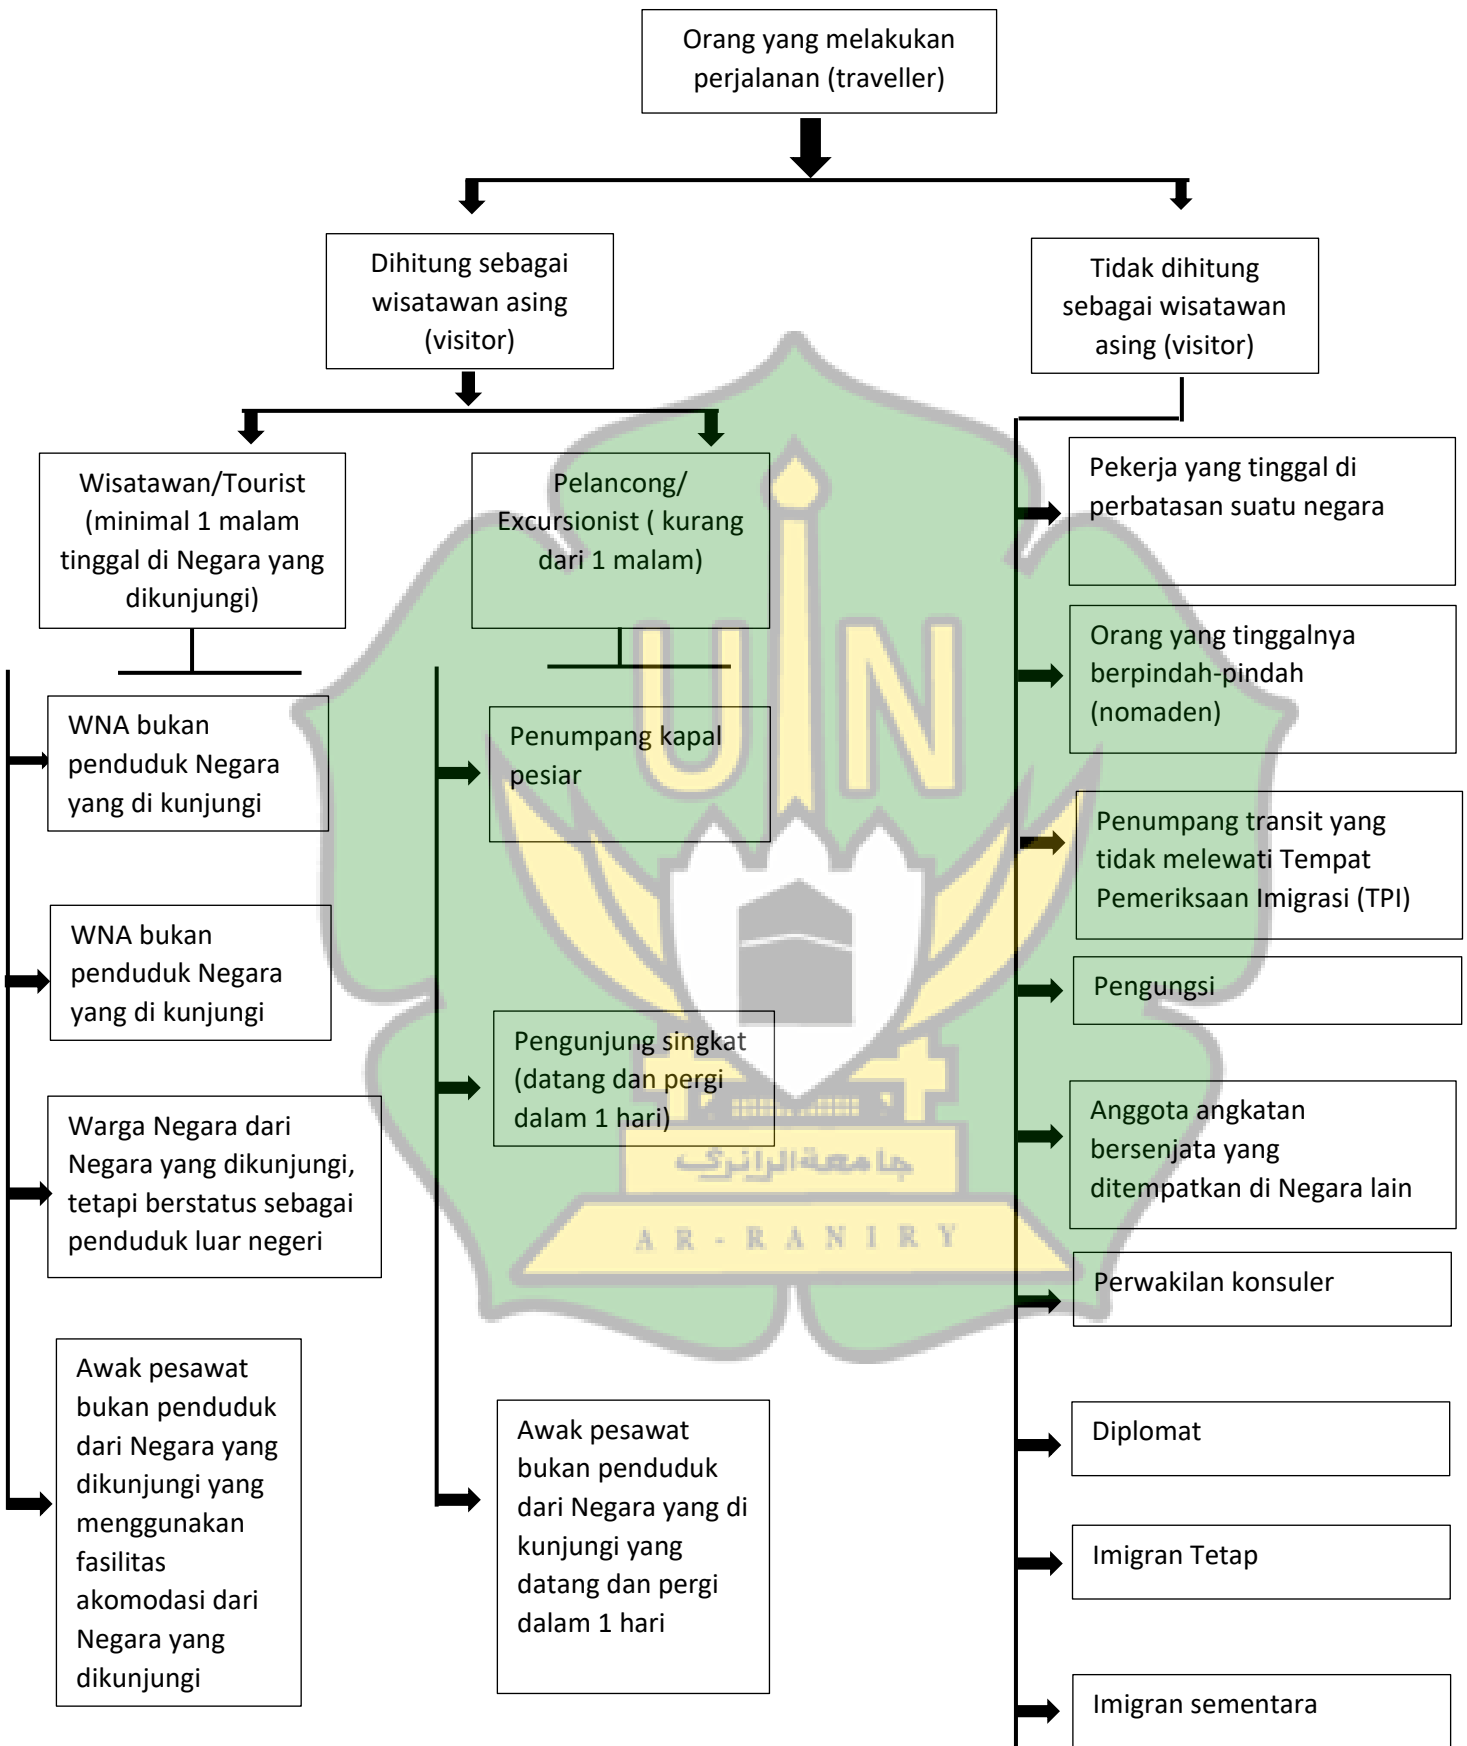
Orang yang melakukan perjalanan (traveller)

Dihitung sebagai wisatawan asing (visitor)

Tidak dihitung sebagai wisatawan asing (visitor)

Wisatawan/Tourist (minimal 1 malam tinggal di Negara yang dikunjungi)

Pelancong/ Excursionist ( kurang dari 1 malam)

WNA bukan penduduk Negara yang di kunjungi

WNA bukan penduduk Negara yang di kunjungi

Warga Negara dari Negara yang dikunjungi, tetapi berstatus sebagai penduduk luar negeri

Awak pesawat bukan penduduk dari Negara yang dikunjungi yang menggunakan fasilitas akomodasi dari Negara yang dikunjungi

Penumpang kapal pesiar

Pengunjung singkat (datang dan pergi dalam 1 hari)

Awak pesawat bukan penduduk dari Negara yang di kunjungi yang datang dan pergi dalam 1 hari

Pekerja yang tinggal di perbatasan suatu negara

Orang yang tinggalnya berpindah-pindah (nomaden)

Penumpang transit yang tidak melewati Tempat Pemeriksaan Imigrasi (TPI)

Pengungsi

Anggota angkatan bersenjata yang ditempatkan di Negara lain

Perwakilan konsuler

Diplomat

Imigran Tetap

Imigran sementara

جامعة الرانري
AR-RANIRY